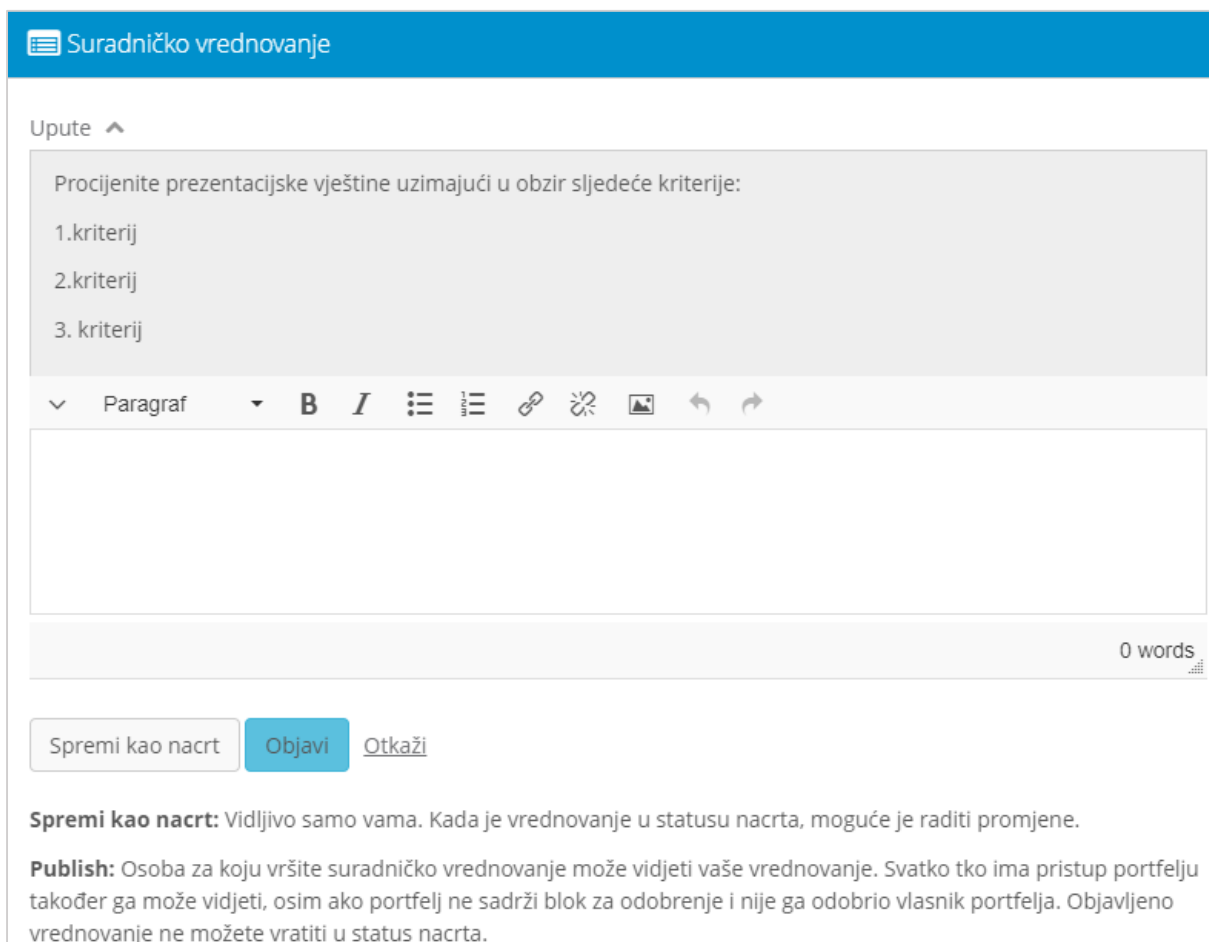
Suradničko vrednovanje

Upute

Procijenite prezentacijske vještine uzimajući u obzir sljedeće kriterije:

1.kriterij

2.kriterij

3. kriterij

Paragraf

0 words

Spremi kao nacrt Objavi Otkaži

**Spremi kao nacrt:** Vidljivo samo vama. Kada je vrednovanje u statusu nacrta, moguće je raditi promjene.

**Publish:** Osoba za koju vršite suradničko vrednovanje može vidjeti vaše vrednovanje. Svatko tko ima pristup portfelju također ga može vidjeti, osim ako portfelj ne sadrži blok za odobrenje i nije ga odobrio vlasnik portfelja. Objavljeno vrednovanje ne možete vratiti u status nacrta.